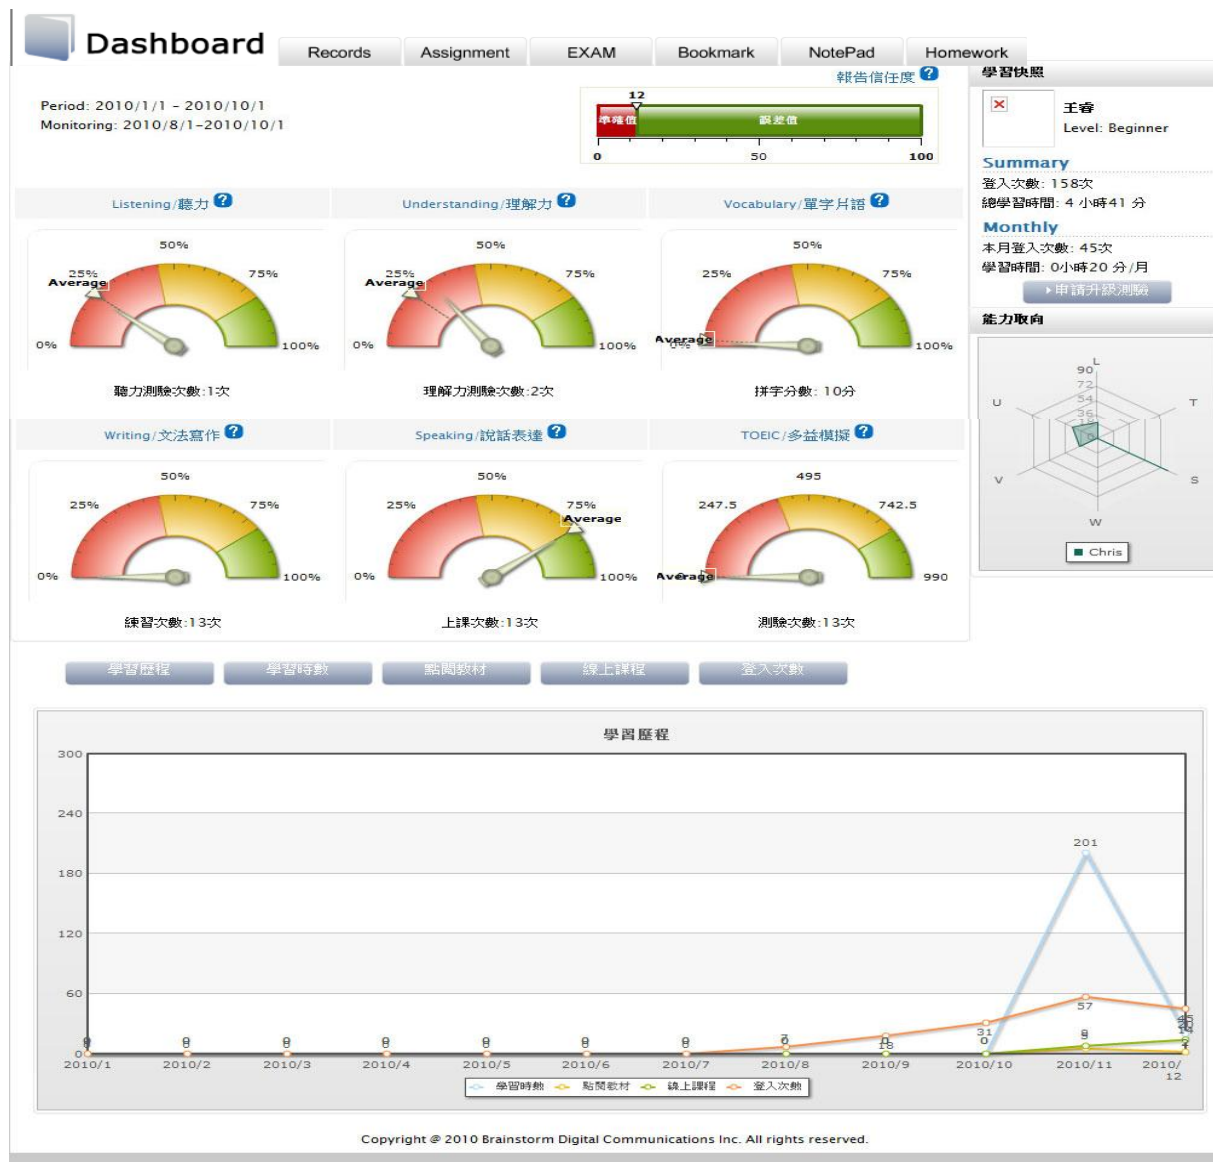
Dashboard

Records | Assignment | EXAM | Bookmark | NotePad | Homework

報告信任度

Period: 2010/1/1 – 2010/10/1
Monitoring: 2010/8/1–2010/10/1

12
準確值 誤差值
0 50 100

Listening/聽力
50% 25% 75% Average 0% 100%
聽力測驗次數:1次

Understanding/理解力
50% 25% 75% Average 0% 100%
理解力測驗次數:2次

Vocabulary/單字片語
50% 25% 75% Average 0% 100%
拼字分數: 10分

Writing/文法寫作
50% 25% 75% 0% 100%
練習次數:13次

Speaking/說話表達
50% 25% 75% Average 0% 100%
上課次數:13次

TOEIC/多益模擬
495 247.5 742.5 Average 990
測驗次數:13次

學習快照
王睿
Level: Beginner
Summary
登入次數: 158次
總學習時間: 4 小時41 分
Monthly
本月登入次數: 45次
學習時間: 0小時20 分/月
申請升級測驗

能力取向
L 90 72 54 36 18 U T V S W
Chris

學習歷程 | 學習時數 | 點閱教材 | 線上課程 | 登入次數

學習歷程
300 240 180 120 60 0
2010/1 2010/2 2010/3 2010/4 2010/5 2010/6 2010/7 2010/8 2010/9 2010/10 2010/11 2010/12
201 57 31 18 7 9 45
學習時數 點閱教材 線上課程 登入次數

Copyright @ 2010 Brainstorm Digital Communications Inc. All rights reserved.